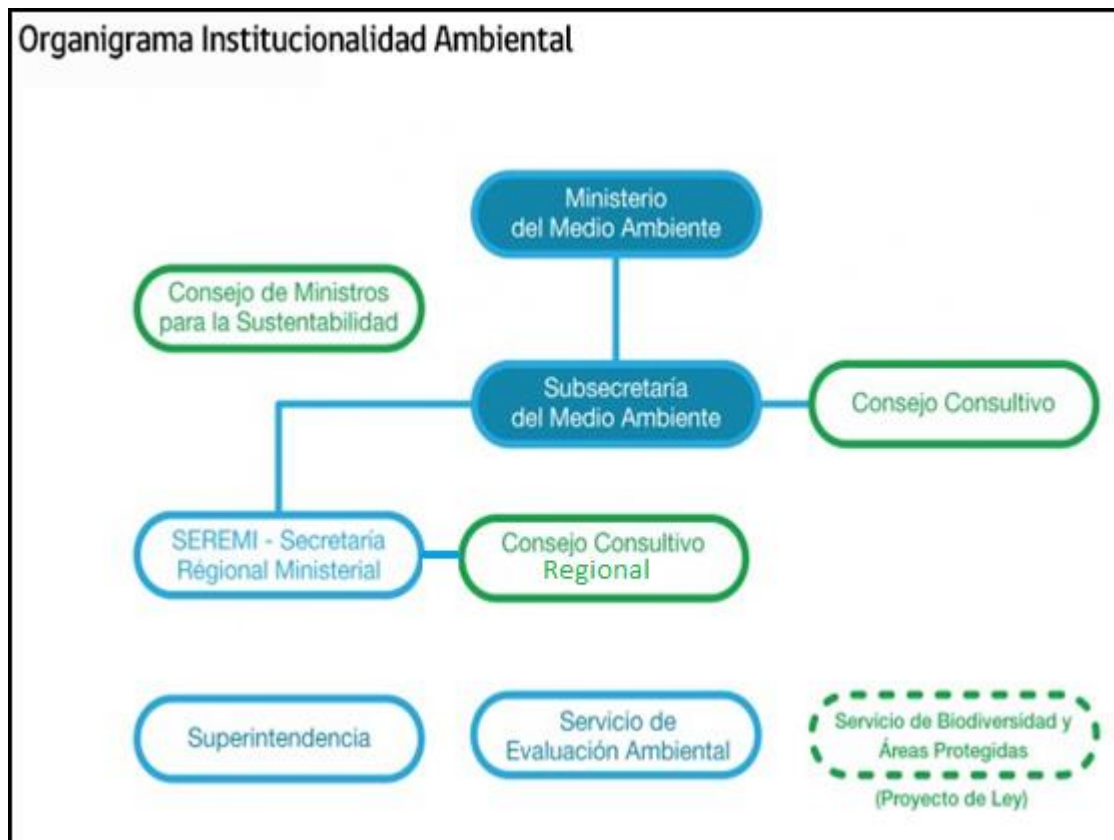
Organigrama Institucionalidad Ambiental

Ministerio del Medio Ambiente

Consejo de Ministros para la Sustentabilidad

Subsecretaría del Medio Ambiente

Consejo Consultivo

SEREMI - Secretaría Régional Ministerial

Consejo Consultivo Regional

Superintendencia

Servicio de Evaluación Ambiental

Servicio de Biodiversidad y Áreas Protegidas

(Proyecto de Ley)